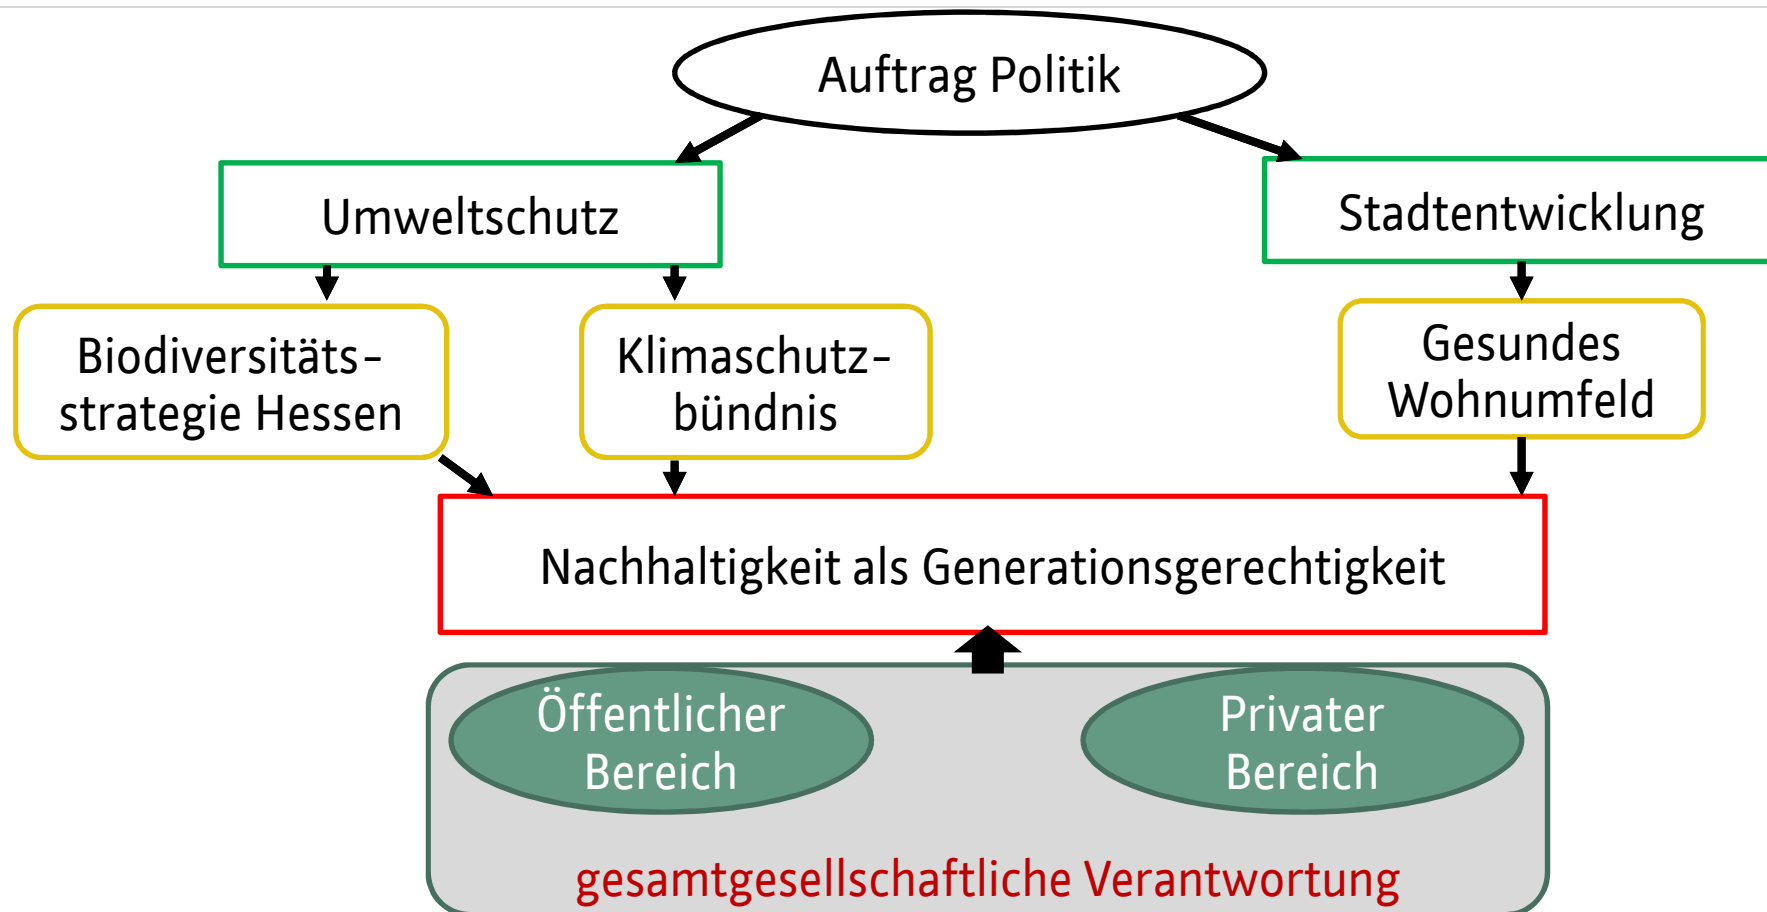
Auftrag Politik

Umweltschutz

Stadtentwicklung

Biodiversitäts-strategie Hessen

Klimaschutz-bündnis

Gesundes Wohnumfeld

Nachhaltigkeit als Generationsgerechtigkeit

Öffentlicher Bereich

Privater Bereich

gesamtgesellschaftliche Verantwortung